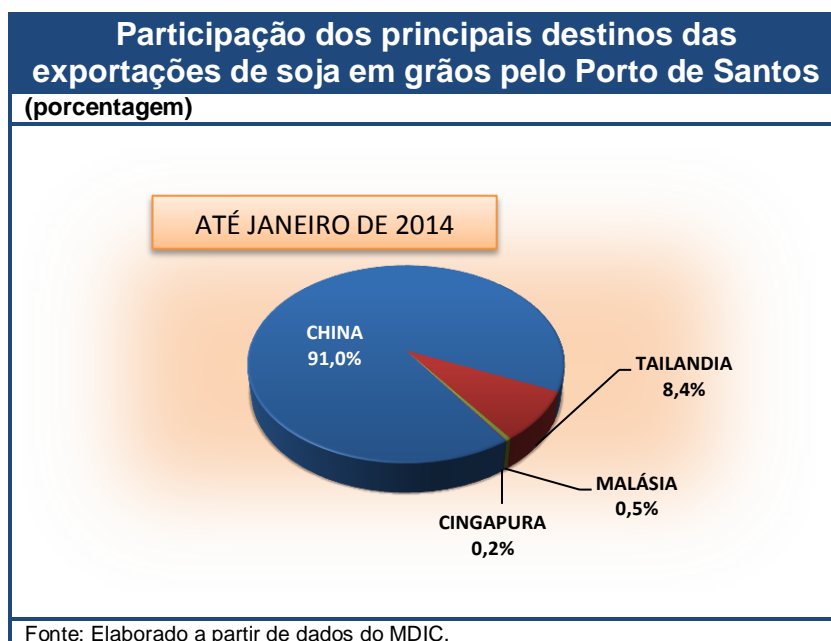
Participação dos principais destinos das exportações de soja em grãos pelo Porto de Santos

(porcentagem)

ATÉ JANEIRO DE 2014

CHINA
91,0%

TAILANDIA
8,4%

MALÁSIA
0,5%

CINGAPURA
0,2%

Fonte: Elaborado a partir de dados do MDIC.